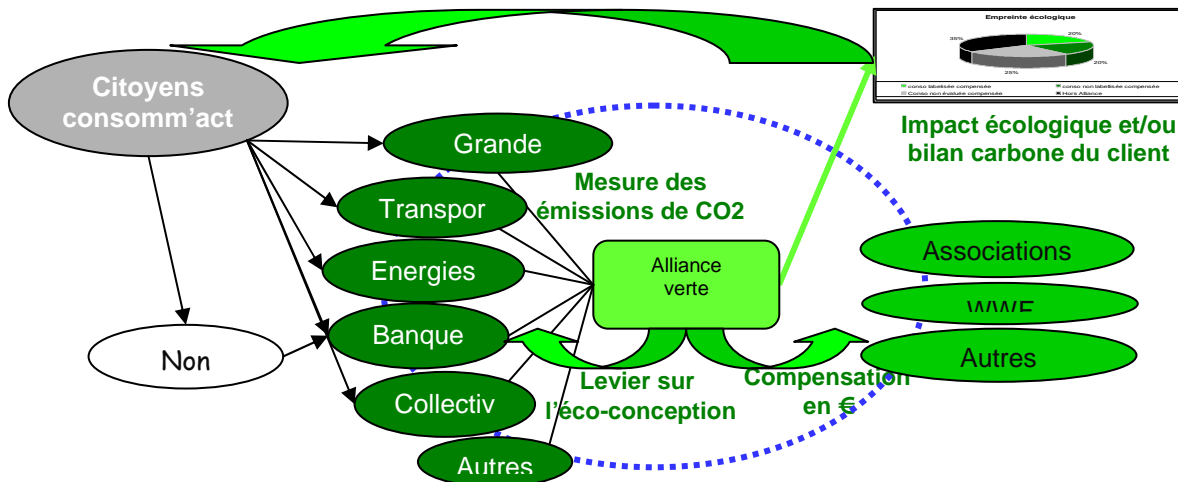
Empreinte écologique

35%

20%

20%

25%

conso labélisée compensée

conso non labélisée compensée

Conso non évaluée compensée

Hors Alliance

Impact écologique et/ou bilan carbone du client

Citoyens consomm'act

Grande

Transpor

Energies

Banque

Collectiv

Autres

Non

Mesure des émissions de CO2

Alliance verte

Associations

WWF

Autres

Levier sur l'éco-conception

Compensation en €